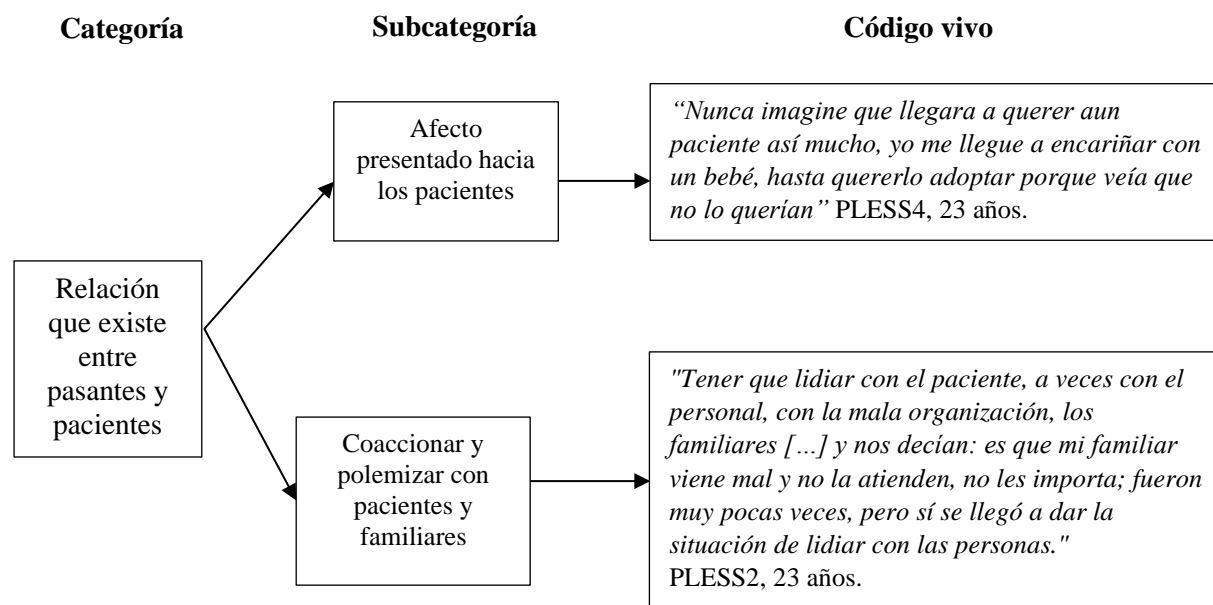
Categoría

Subcategoría

Código vivo

Relación que existe entre pasantes y pacientes

Afecto presentado hacia los pacientes

*"Nunca imagine que llegara a querer aun paciente así mucho, yo me llegue a encariñar con un bebé, hasta quererlo adoptar porque veía que no lo querían"* PLESS4, 23 años.

Coaccionar y polemizar con pacientes y familiares

*"Tener que lidiar con el paciente, a veces con el personal, con la mala organización, los familiares […] y nos decían: es que mi familiar viene mal y no la atienden, no les importa; fueron muy pocas veces, pero sí se llegó a dar la situación de lidiar con las personas."* PLESS2, 23 años.